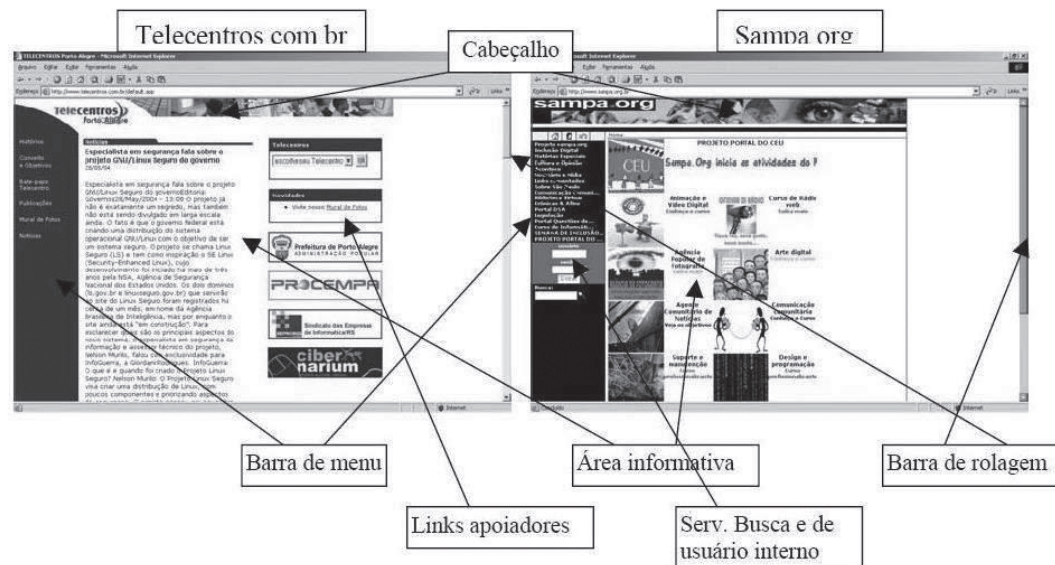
Telecentros com br

Sampa org

Cabeçalho

TELECENTROS Porto Alegre - Microsoft Internet Explorer

Arquivo Editar Exibir Favoritos Ferramentas Ajuda

Endereço http://www.telecentros.com.br/default.asp

Telecentros Porto Alegre

Histórico

Conceito e Objetivos

Bate-papo Telecentro

Publicações

Mural de Fotos

Notícias

Notícias

Especialista em segurança fala sobre o projeto GNU/Linux Seguro do governo

28/05/04

Especialista em segurança fala sobre o projeto GNU/Linux Seguro do governoEditoria: Governo28/May/2004 - 13:06 O projeto já não é exatamente um segredo, mas também não está sendo divulgado em larga escala ainda. O fato é que o governo federal está criando uma distribuição do sistema operacional GNU/Linux com o objetivo de ter um sistema seguro. O projeto se chama Linux Seguro (LS) e tem como inspiração o SE Linux (Security-Enhanced Linux), cujo desenvolvimento foi iniciado há mais de três anos pela NSA, Agência de Segurança Nacional dos Estados Unidos. Os dois domínios (ls.gov.br e linuxseguro.gov.br) que servirão ao site do Linux Seguro foram registrados há cerca de um mês, em nome da Agência Brasileira de Inteligência, mas por enquanto o site ainda está "em construção". Para esclarecer quais são os principais aspectos do novo sistema, o especialista em segurança da informação e assessor técnico do projeto, Nelson Murilo, falou com exclusividade para InfoGuerra, a Giordani Rodrigues. InfoGuerra: O que é e quando foi criado o Projeto Linux Seguro? Nelson Murilo: O Projeto Linux Seguro visa criar uma distribuição de Linux com poucos componentes e priorizando aspectos

Telecentros

escolhaseu Telecentro

Novidades

Visite nosso Mural de Fotos

Prefeitura de Porto Alegre ADMINISTRAÇÃO POPULAR

PROCEMPA

Sindicato das Empresas de Informática/RS

ciber narium

Internet

Microsoft Internet Explorer

Arquivo Editar Exibir Favoritos Ferramentas Ajuda

Endereço http://www.sampa.org/

sampa.org

Projeto sampa.org
Inclusão Digital
Notícias Especiais
Cultura e Opinião
Aventura
Sua Imagem & Mídia
Links
Sobre São Paulo
Comunicação
Biblioteca Virtual
Entidades & Afins
Portal D.A
Legislação
Portal Questões de...
Curso de Informáti...
SEMANA DE INCLUSÃO...
PROJETO PORTAL DO...

usuário
senha

Buscar:

PROJETO PORTAL DO CEU

CEU

Sampa.Org inicia as atividades do ?

Animação e Vídeo Digital
Conheça o curso

Curso de Rádio web
Saiba mais

Arte digital
Conheça o curso

Agência Popular de Fotografia
Saiba mais

Agência Comunitária de Notícias
Veja os objetivos

Comunicação Comunitária
Conheça o Curso

Suporte e manutenção
Saiba mais

Design e programação
Saiba mais

Concluído

Internet

Barra de menu

Área informativa

Barra de rolagem

Links apoiadores

Serv. Busca e de usuário interno